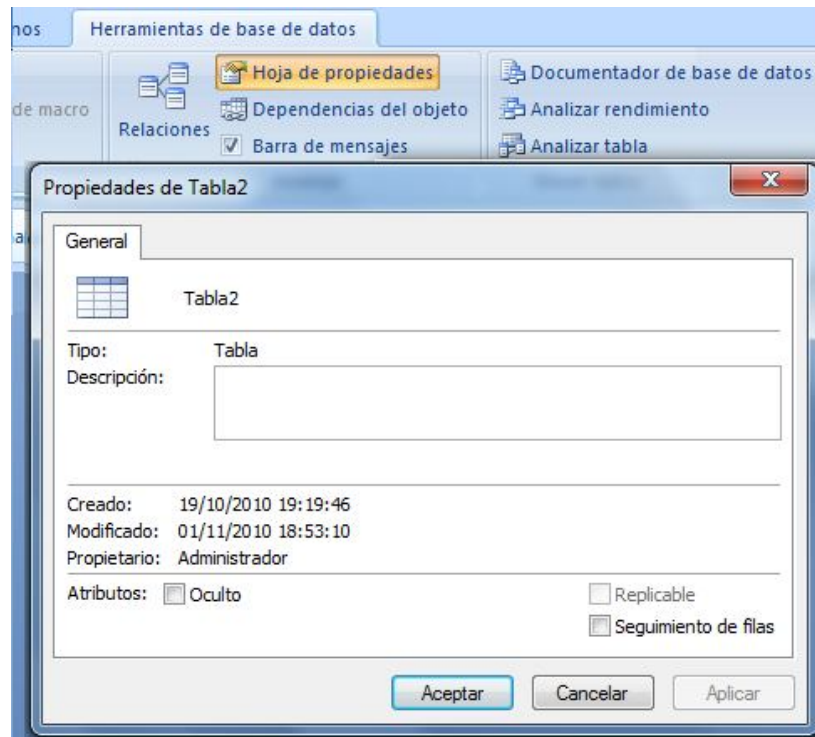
nos

Herramientas de base de datos

de macro

Relaciones

Hoja de propiedades

Dependencias del objeto

Barra de mensajes

Documentador de base de datos

Analizar rendimiento

Analizar tabla

Propiedades de Tabla2

General

Tabla2

Tipo: Tabla

Descripción:

Creado: 19/10/2010 19:19:46

Modificado: 01/11/2010 18:53:10

Propietario: Administrador

Atributos: Oculto

Replicable

Seguimiento de filas

Aceptar

Cancelar

Aplicar